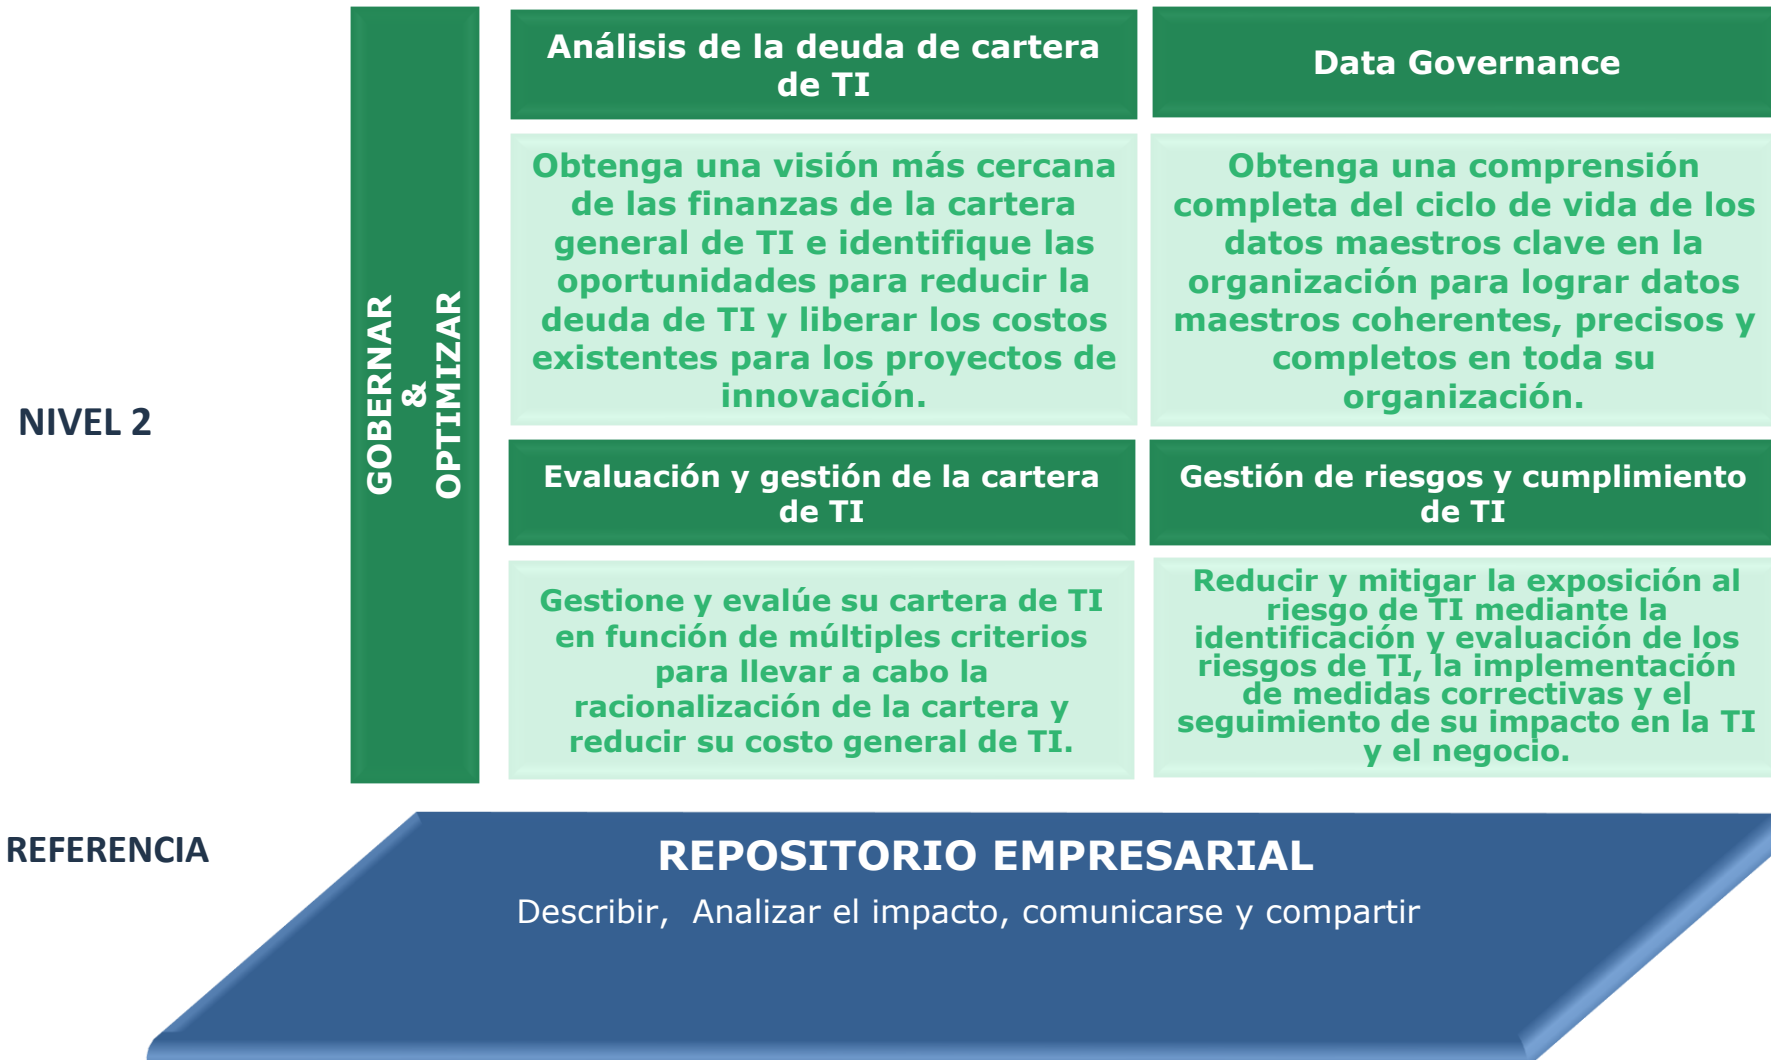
NIVEL 2

GOBERNAR & OPTIMIZAR

Análisis de la deuda de cartera de TI

Obtenga una visión más cercana de las finanzas de la cartera general de TI e identifique las oportunidades para reducir la deuda de TI y liberar los costos existentes para los proyectos de innovación.

Data Governance

Obtenga una comprensión completa del ciclo de vida de los datos maestros clave en la organización para lograr datos maestros coherentes, precisos y completos en toda su organización.

Evaluación y gestión de la cartera de TI

Gestione y evalúe su cartera de TI en función de múltiples criterios para llevar a cabo la racionalización de la cartera y reducir su costo general de TI.

Gestión de riesgos y cumplimiento de TI

Reducir y mitigar la exposición al riesgo de TI mediante la identificación y evaluación de los riesgos de TI, la implementación de medidas correctivas y el seguimiento de su impacto en la TI y el negocio.

REFERENCIA

REPOSITORIO EMPRESARIAL

Describir, Analizar el impacto, comunicarse y compartir